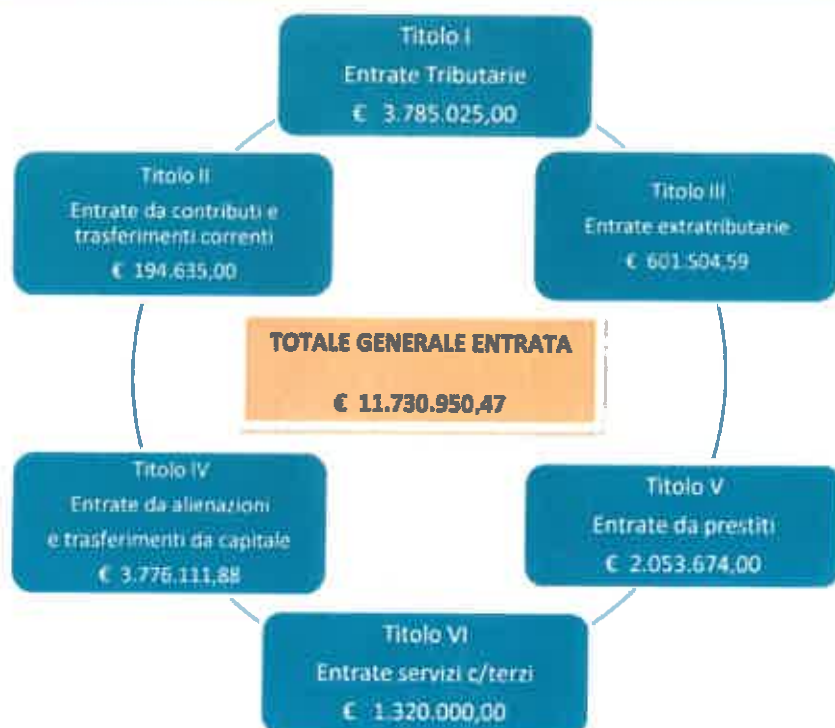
Titolo I
Entrate Tributarie
€ 3.785.025,00

Titolo II
Entrate da contributi e trasferimenti correnti
€ 194.635,00

Titolo III
Entrate extratributarie
€ 601.504,59

TOTALE GENERALE ENTRATA
€ 11.730.950,47

Titolo IV
Entrate da alienazioni e trasferimenti da capitale
€ 3.776.111,88

Titolo V
Entrate da prestiti
€ 2.053.674,00

Titolo VI
Entrate servizi c/terzi
€ 1.320.000,00